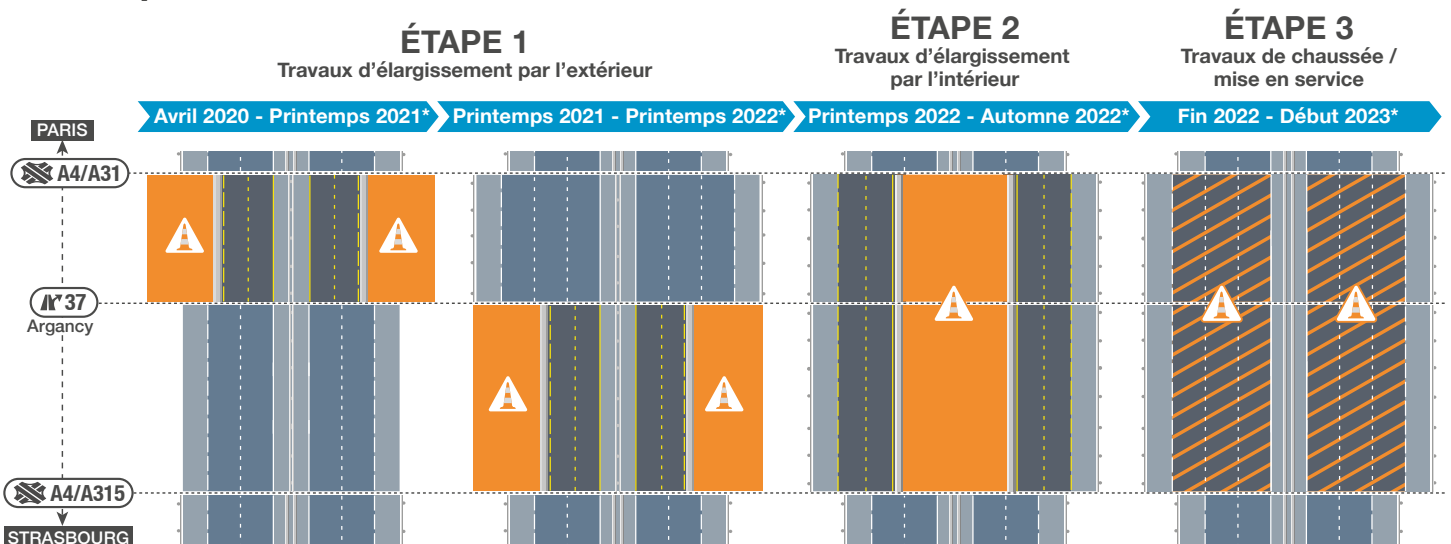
ÉTAPE 1
Travaux d'élargissement par l'extérieur

ÉTAPE 2
Travaux d'élargissement par l'intérieur

ÉTAPE 3
Travaux de chaussée / mise en service

Avril 2020 - Printemps 2021* Printemps 2021 - Printemps 2022* Printemps 2022 - Automne 2022* Fin 2022 - Début 2023*

PARIS

A4/A31

37
Argancy

A4/A315

STRASBOURG